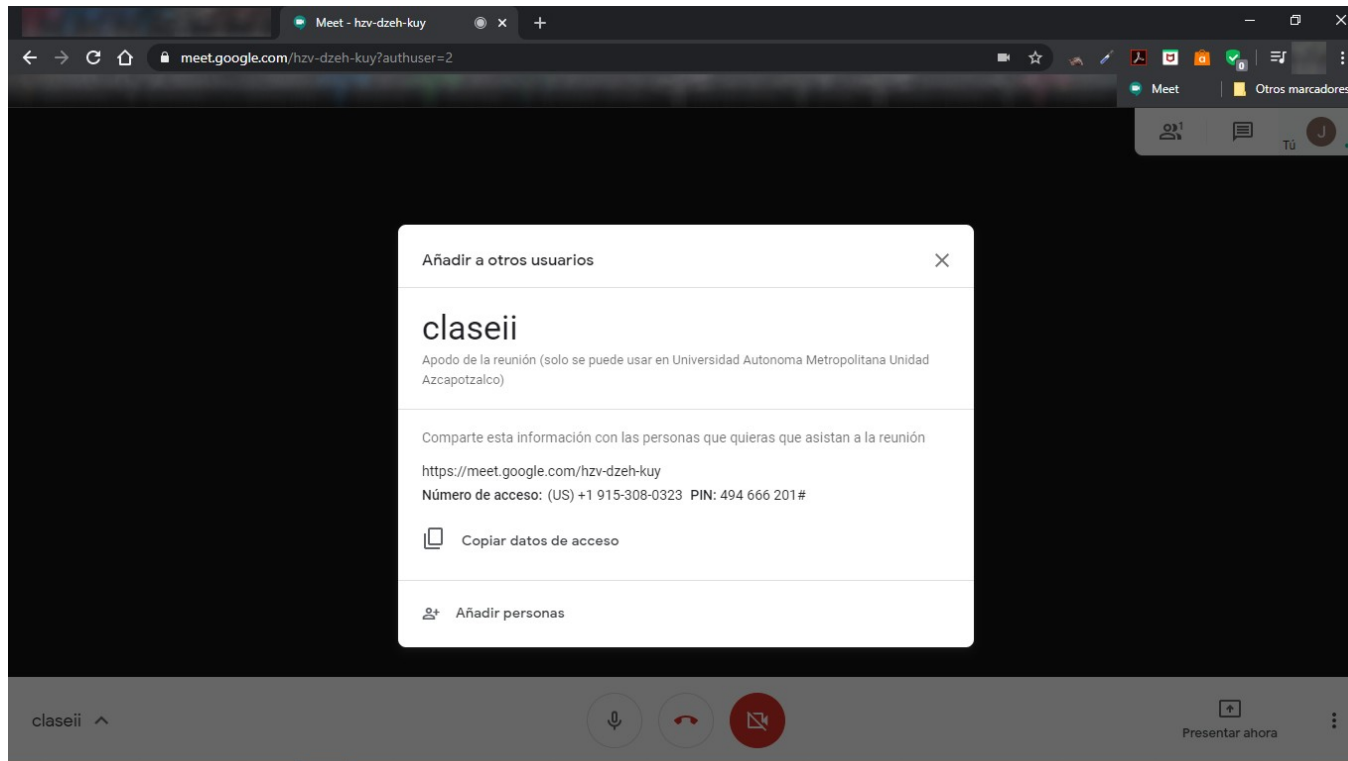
Meet - hzv-dzeh-kuy

meet.google.com/hzv-dzeh-kuy?authuser=2

Meet
Otros marcadores

1
Tú
J

Añadir a otros usuarios

claseii

Apodo de la reunión (solo se puede usar en Universidad Autonoma Metropolitana Unidad Azcapotzalco)

Comparte esta información con las personas que quieras que asistan a la reunión

https://meet.google.com/hzv-dzeh-kuy
**Número de acceso:** (US) +1 915-308-0323 **PIN:** 494 666 201#

Copiar datos de acceso

Añadir personas

claseii

Presentar ahora